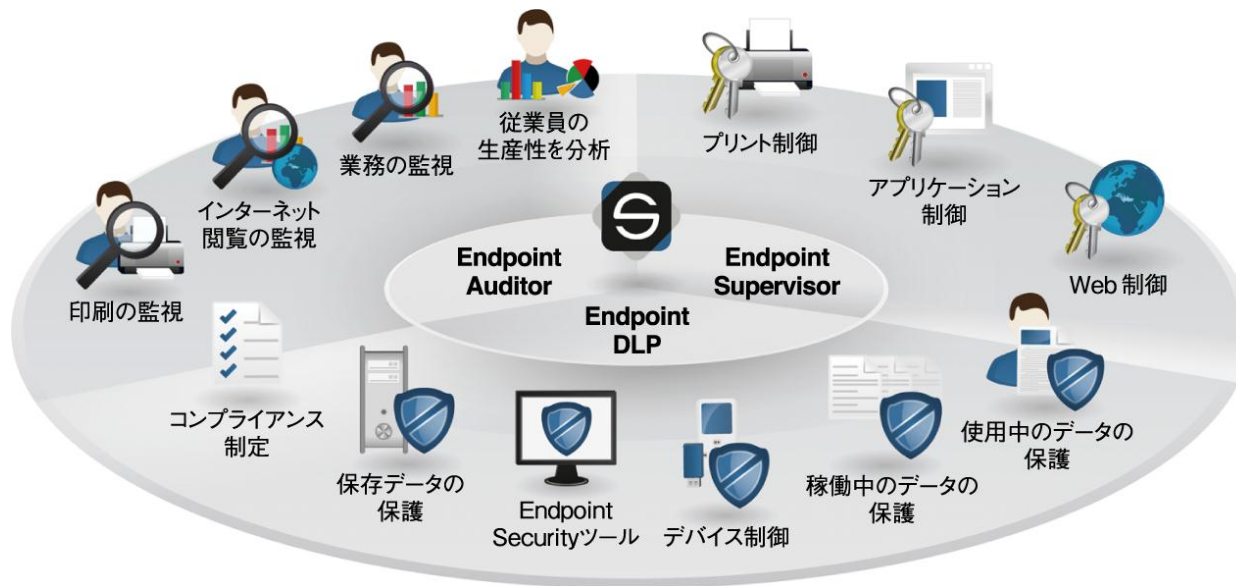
従業員の
生産性を分析

業務の監視

インターネット
閲覧の監視

印刷の監視

プリント制御

アプリケーション
制御

Web 制御

Endpoint
Auditor

Endpoint
Supervisor

Endpoint
DLP

コンプライアンス
制定

保存データの
保護

Endpoint
Securityツール

デバイス制御

稼働中のデータの
保護

使用中のデータの
保護